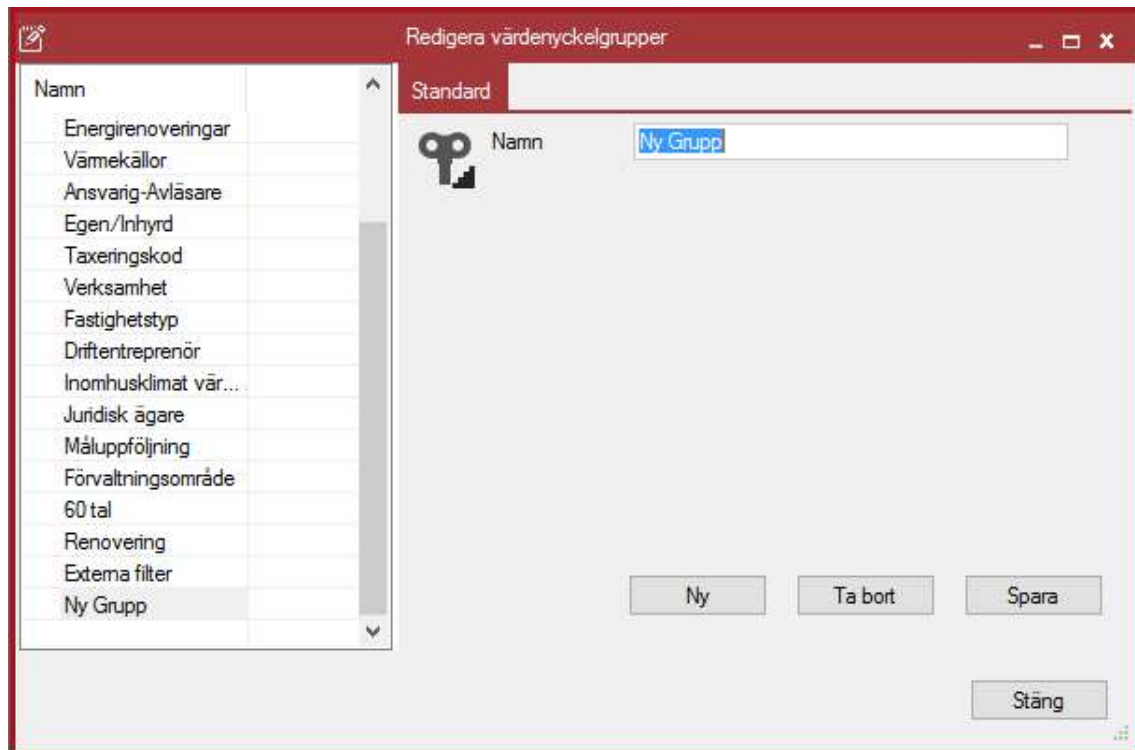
Redigera värdenyckelgrupper

Namn
Energirenoveringar
Värmekällor
Ansvarig-Avläsare
Egen/Inhyrd
Taxeringskod
Verksamhet
Fastighetstyp
Driftentreprenör
Inomhusklimat vär...
Juridisk ägare
Måluppföljning
Förvaltningsområde
60 tal
Renovering
Externa filter
Ny Grupp

Standard

Namn Ny Grupp

Ny Ta bort Spara

Stäng